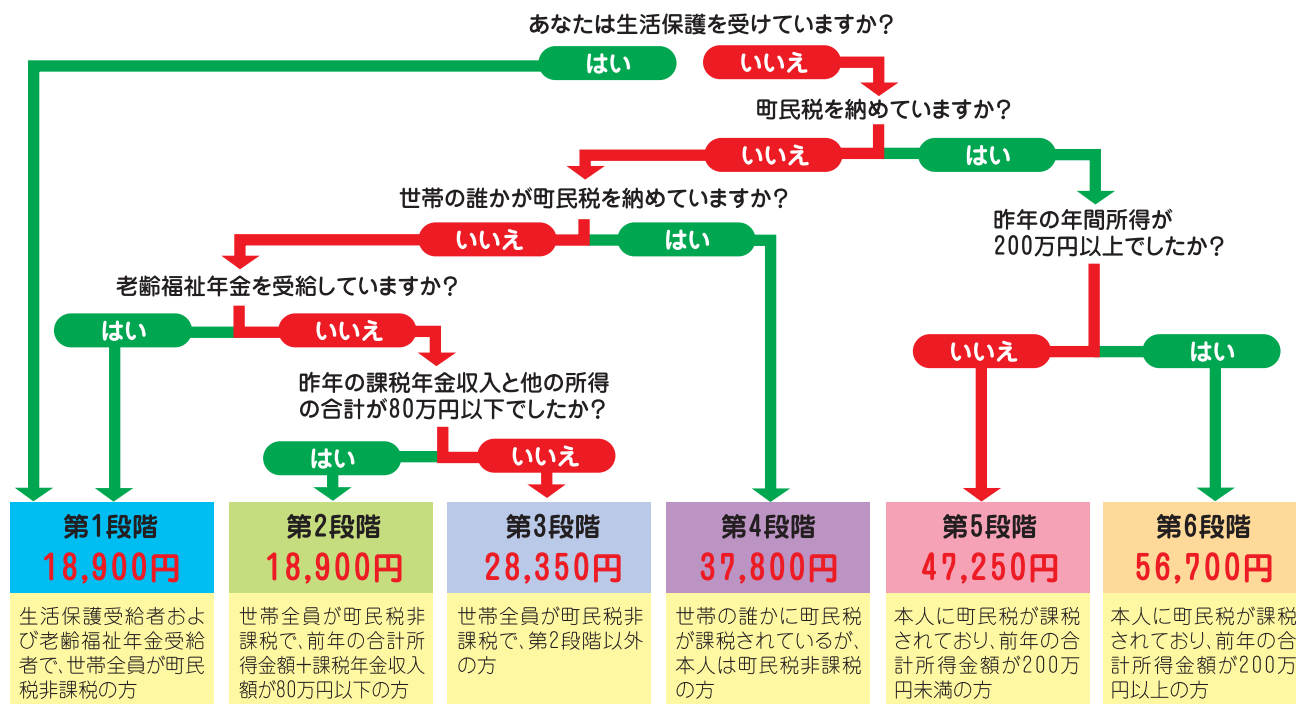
あなたは生活保護を受けていますか？

はい

いいえ

町民税を納めていますか？

いいえ

はい

世帯の誰かが町民税を納めていますか？

いいえ

はい

昨年の年間所得が200万円以上でしたか？

老齢福祉年金を受給していますか？

はい

いいえ

昨年の課税年金収入と他の所得の合計が80万円以下でしたか？

いいえ

はい

はい

いいえ

第1段階
18,900円
生活保護受給者および老齢福祉年金受給者で、世帯全員が町民税非課税の方

第2段階
18,900円
世帯全員が町民税非課税で、前年の合計所得金額+課税年金収入額が80万円以下の方

第3段階
28,350円
世帯全員が町民税非課税で、第2段階以外の方

第4段階
37,800円
世帯の誰かに町民税が課税されているが、本人は町民税非課税の方

第5段階
47,250円
本人に町民税が課税されており、前年の合計所得金額が200万円未満の方

第6段階
56,700円
本人に町民税が課税されており、前年の合計所得金額が200万円以上の方